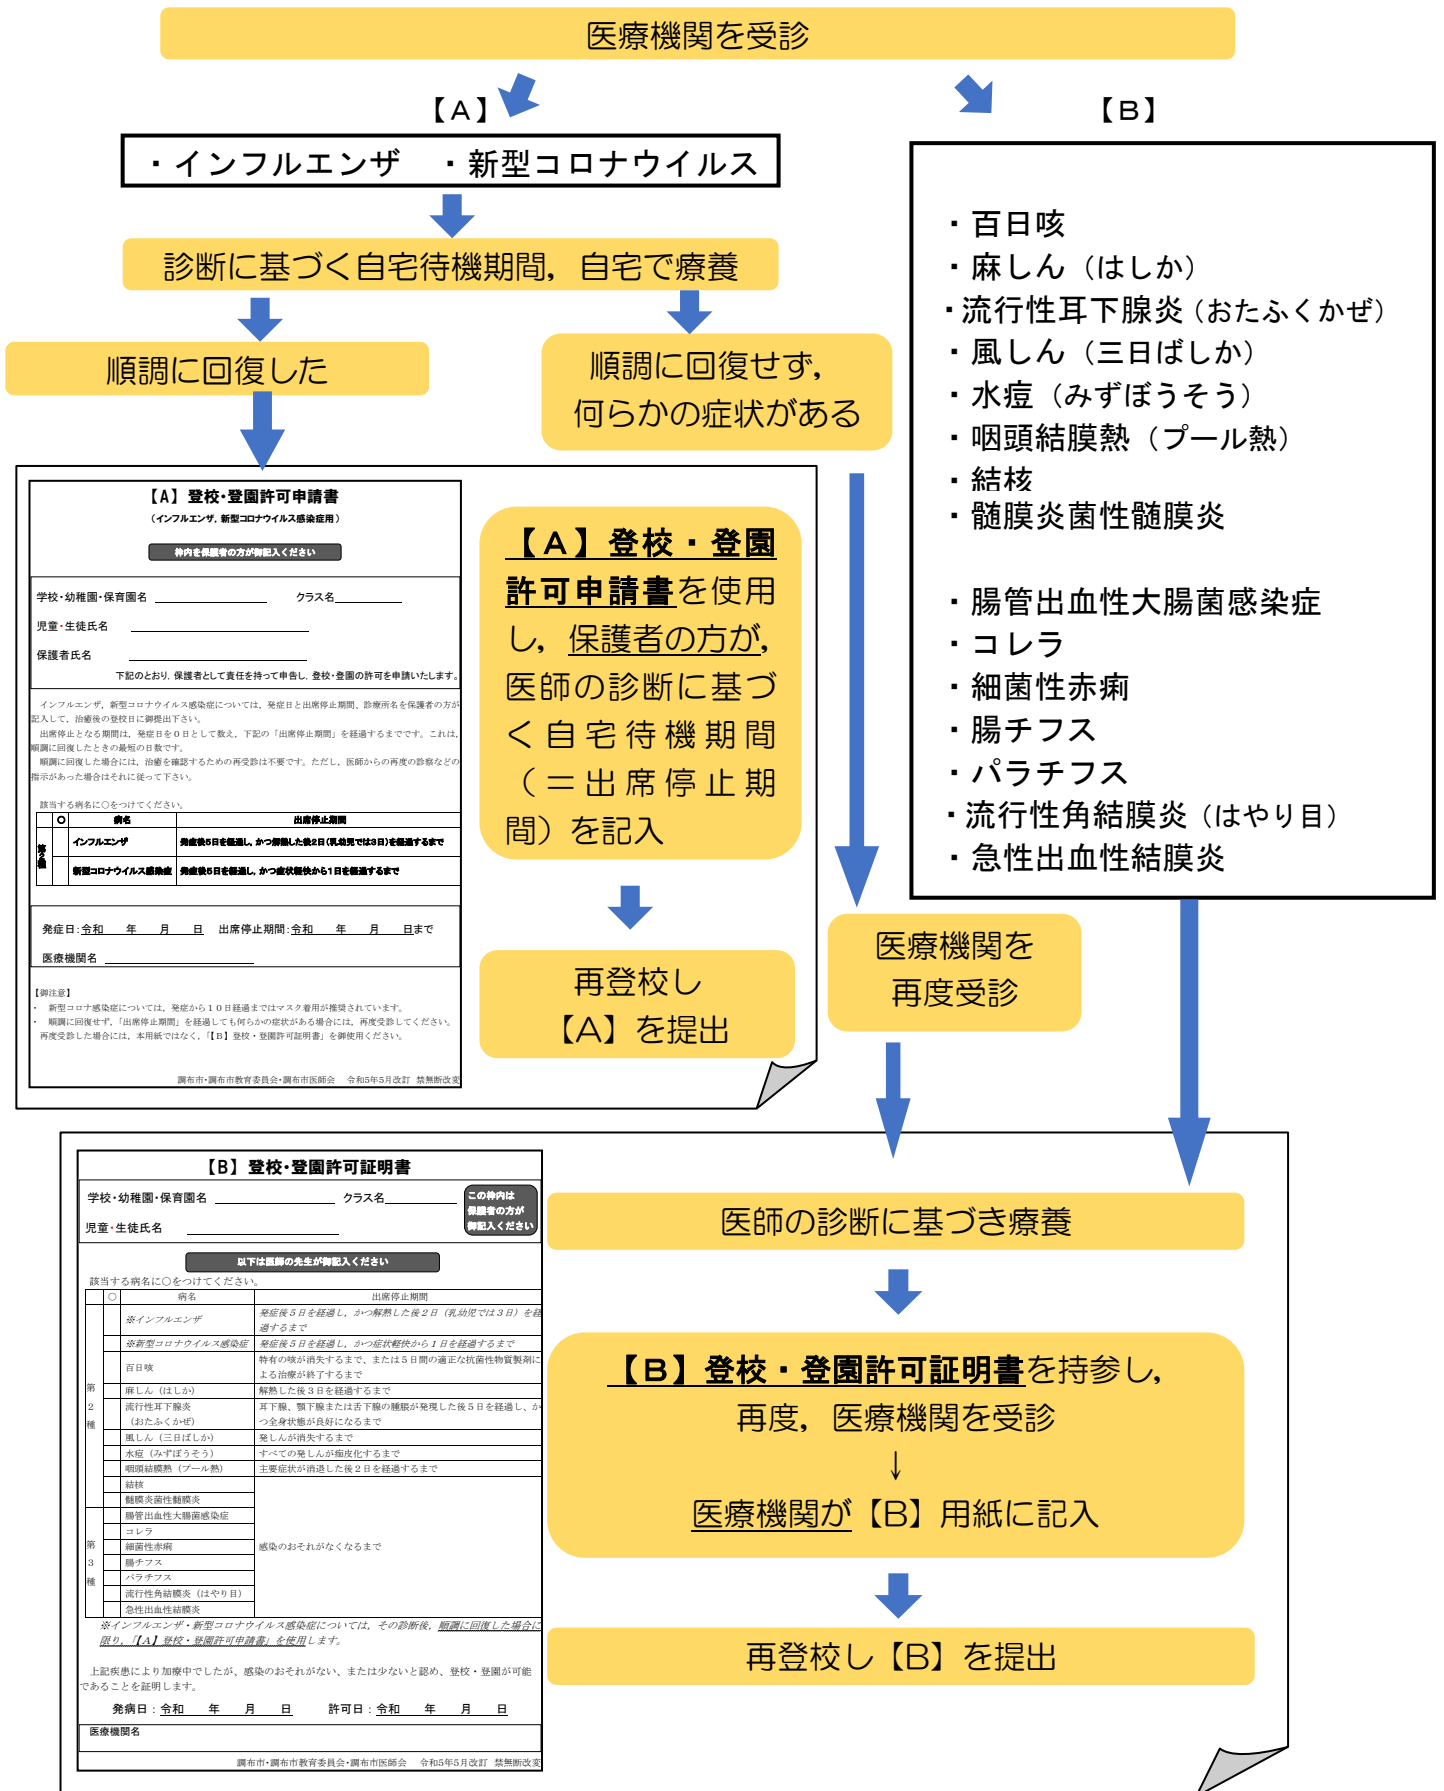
医療機関を受診

【A】

【B】

・インフルエンザ　・新型コロナウイルス

診断に基づく自宅待機期間，自宅で療養

順調に回復した

順調に回復せず，何らかの症状がある

・百日咳
・麻しん（はしか）
・流行性耳下腺炎（おたふくかぜ）
・風しん（三日ばしか）
・水痘（みずぼうそう）
・咽頭結膜熱（プール熱）
・結核
・髄膜炎菌性髄膜炎

・腸管出血性大腸菌感染症
・コレラ
・細菌性赤痢
・腸チフス
・パラチフス
・流行性角結膜炎（はやり目）
・急性出血性結膜炎

【A】登校・登園許可申請書
（インフルエンザ，新型コロナウイルス感染症用）
枠内を保護者の方が御記入ください

学校・幼稚園・保育園名 ＿＿＿＿＿＿ クラス名＿＿＿＿
児童・生徒氏名 ＿＿＿＿＿＿＿＿
保護者氏名
下記のとおり，保護者として責任を持って申告し，登校・登園の許可を申請いたします。

インフルエンザ，新型コロナウイルス感染症については，発症日と出席停止期間，診療所名を保護者の方が記入して，治癒後の登校日に御提出下さい。
出席停止となる期間は，発症日を０日目として数え，下記の「出席停止期間」を経過するまでです。これは，順調に回復したときの最短の日数です。
順調に回復した場合には，治癒を確認するための再受診は不要です。ただし，医師からの再度の診察などの指示があった場合はそれに従って下さい。

該当する病名に〇をつけてください。

| | 〇 | 病名 | 出席停止期間 |
|---|---|---|---|
| 第2種 | | インフルエンザ | 発症後5日を経過し，かつ解熱した後2日（乳幼児では3日）を経過するまで |
| | | 新型コロナウイルス感染症 | 発症後5日を経過し，かつ症状軽快から1日を経過するまで |

発症日：令和　年　月　日　出席停止期間：令和　年　月　日まで
医療機関名 ＿＿＿＿＿＿

【御注意】
・新型コロナ感染症については，発症から１０日経過まではマスク着用が推奨されています。
・順調に回復せず，「出席停止期間」を経過しても何らかの症状がある場合には，再度受診してください。再度受診した場合には，本用紙ではなく，「【B】登校・登園許可証明書」を御使用ください。

調布市・調布市教育委員会・調布市医師会　令和5年5月改訂　禁無断改変

【A】登校・登園許可申請書を使用し，保護者の方が，医師の診断に基づく自宅待機期間（＝出席停止期間）を記入

再登校し【A】を提出

医療機関を再度受診

【B】登校・登園許可証明書

学校・幼稚園・保育園名 ＿＿＿＿＿＿ クラス名＿＿＿＿
この枠内は保護者の方が御記入ください
児童・生徒氏名 ＿＿＿＿＿＿

以下は医師の先生が御記入ください
該当する病名に〇をつけてください。

| | 〇 | 病名 | 出席停止期間 |
|---|---|---|---|
| 第2種 | | ※インフルエンザ | 発症後５日を経過し，かつ解熱した後２日（乳幼児では３日）を経過するまで |
| | | ※新型コロナウイルス感染症 | 発症後５日を経過し，かつ症状軽快から１日を経過するまで |
| | | 百日咳 | 特有の咳が消失するまで，または５日間の適正な抗菌性物質製剤による治療が終了するまで |
| | | 麻しん（はしか） | 解熱した後３日を経過するまで |
| | | 流行性耳下腺炎（おたふくかぜ） | 耳下腺，顎下腺または舌下腺の腫脹が発現した後５日を経過し，かつ全身状態が良好になるまで |
| | | 風しん（三日ばしか） | 発しんが消失するまで |
| | | 水痘（みずぼうそう） | すべての発しんが痂皮化するまで |
| | | 咽頭結膜熱（プール熱） | 主要症状が消退した後２日を経過するまで |
| | | 結核 | 感染のおそれがなくなるまで |
| | | 髄膜炎菌性髄膜炎 | |
| 第3種 | | 腸管出血性大腸菌感染症 | |
| | | コレラ | |
| | | 細菌性赤痢 | |
| | | 腸チフス | |
| | | パラチフス | |
| | | 流行性角結膜炎（はやり目） | |
| | | 急性出血性結膜炎 | |

※インフルエンザ・新型コロナウイルス感染症については，その診断後，順調に回復した場合に限り，「【A】登校・登園許可申請書」を使用します。

上記疾患により加療中でしたが，感染のおそれがない，または少ないと認め，登校・登園が可能であることを証明します。

発病日：令和　年　月　日　許可日：令和　年　月　日
医療機関名

調布市・調布市教育委員会・調布市医師会　令和5年5月改訂　禁無断改変

医師の診断に基づき療養

【B】登校・登園許可証明書を持参し，再度，医療機関を受診
↓
医療機関が【B】用紙に記入

再登校し【B】を提出